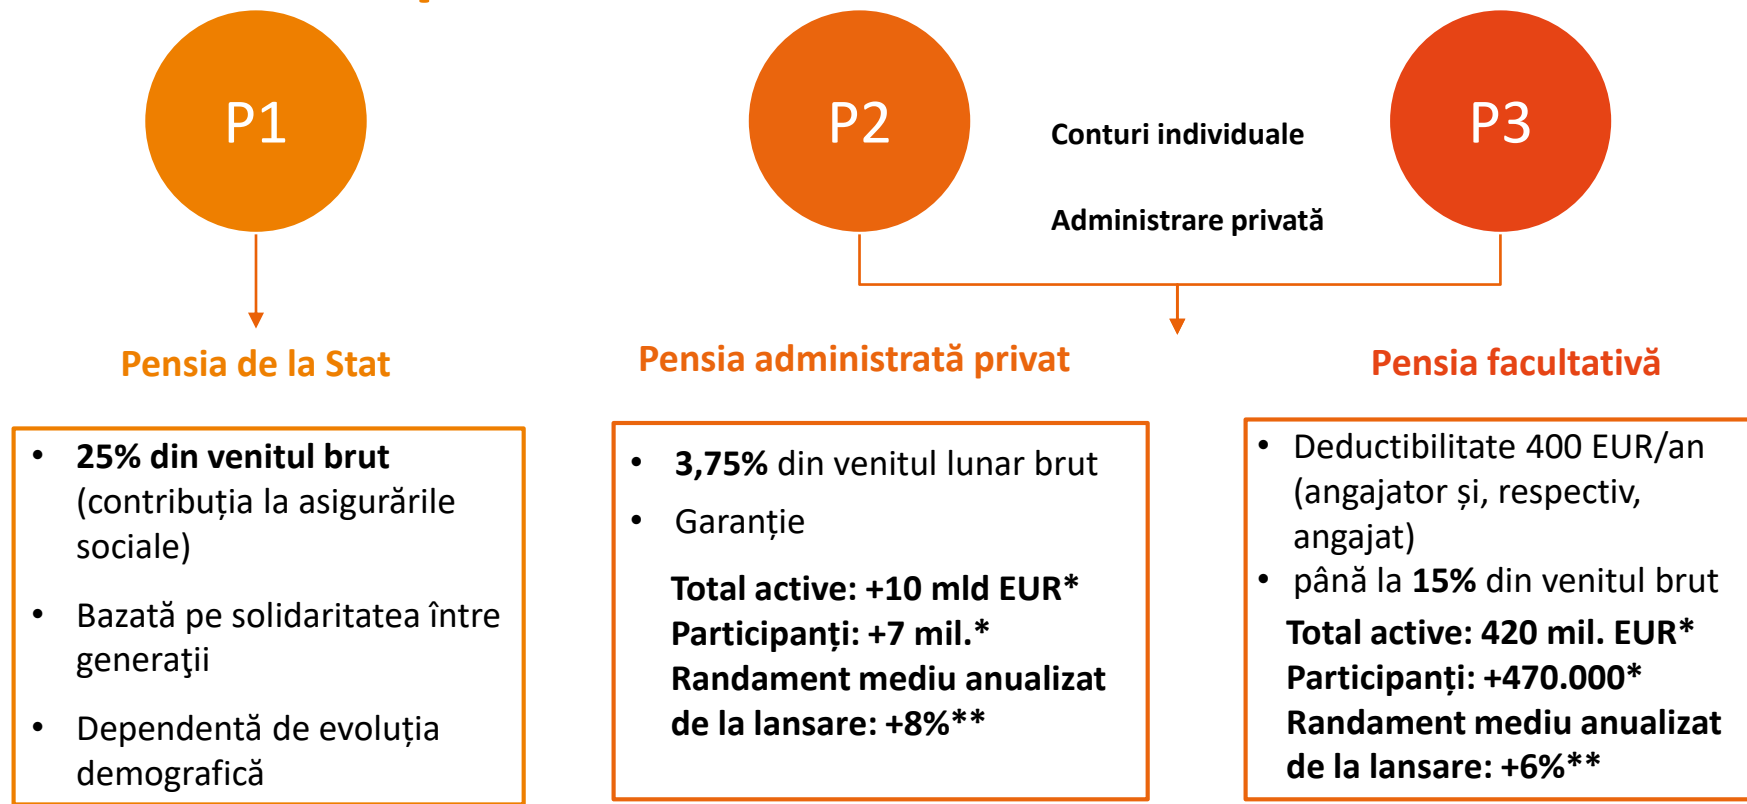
P1

P2

Conturi individuale

Administrare privată

P3

Pensia de la Stat

Pensia administrată privat

Pensia facultativă

- **25% din venitul brut** (contribuția la asigurările sociale)
- Bazată pe solidaritatea între generaţii
- Dependentă de evoluția demografică

- **3,75%** din venitul lunar brut
- Garanție

**Total active: +10 mld EUR\***
**Participanți: +7 mil.\***
**Randament mediu anualizat de la lansare: +8%\*\***

- Deductibilitate 400 EUR/an (angajator și, respectiv, angajat)
- până la **15%** din venitul brut

**Total active: 420 mil. EUR\***
**Participanți: +470.000\***
**Randament mediu anualizat de la lansare: +6%\*\***